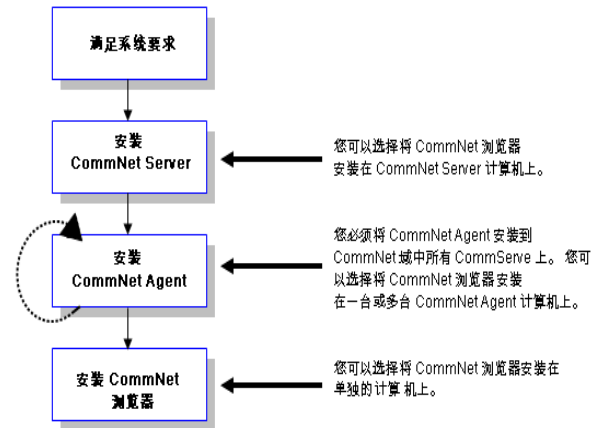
满足系统要求

安装 CommNet Server

您可以选择将 CommNet 浏览器安装在 CommNet Server 计算机上。

安装 CommNet Agent

您必须将 CommNet Agent 安装到 CommNet 域中所有 CommServe 上。您可以选择将 CommNet 浏览器安装在一台或多台 CommNet Agent 计算机上。

安装 CommNet 浏览器

您可以选择将 CommNet 浏览器安装在单独的计算 机上。